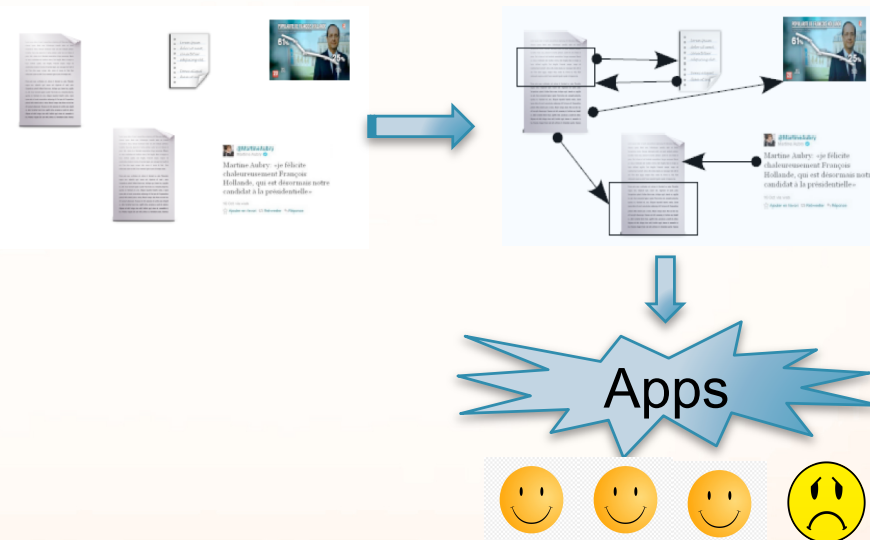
@MartineAubry

Martine Aubry: «je félicite chaleureusement François Hollande, qui est désormais notre candidat à la présidentielle»

@MartineAubry

Martine Aubry: «je félicite chaleureusement François Hollande, qui est désormais notre candidat à la présidentielle»

Apps